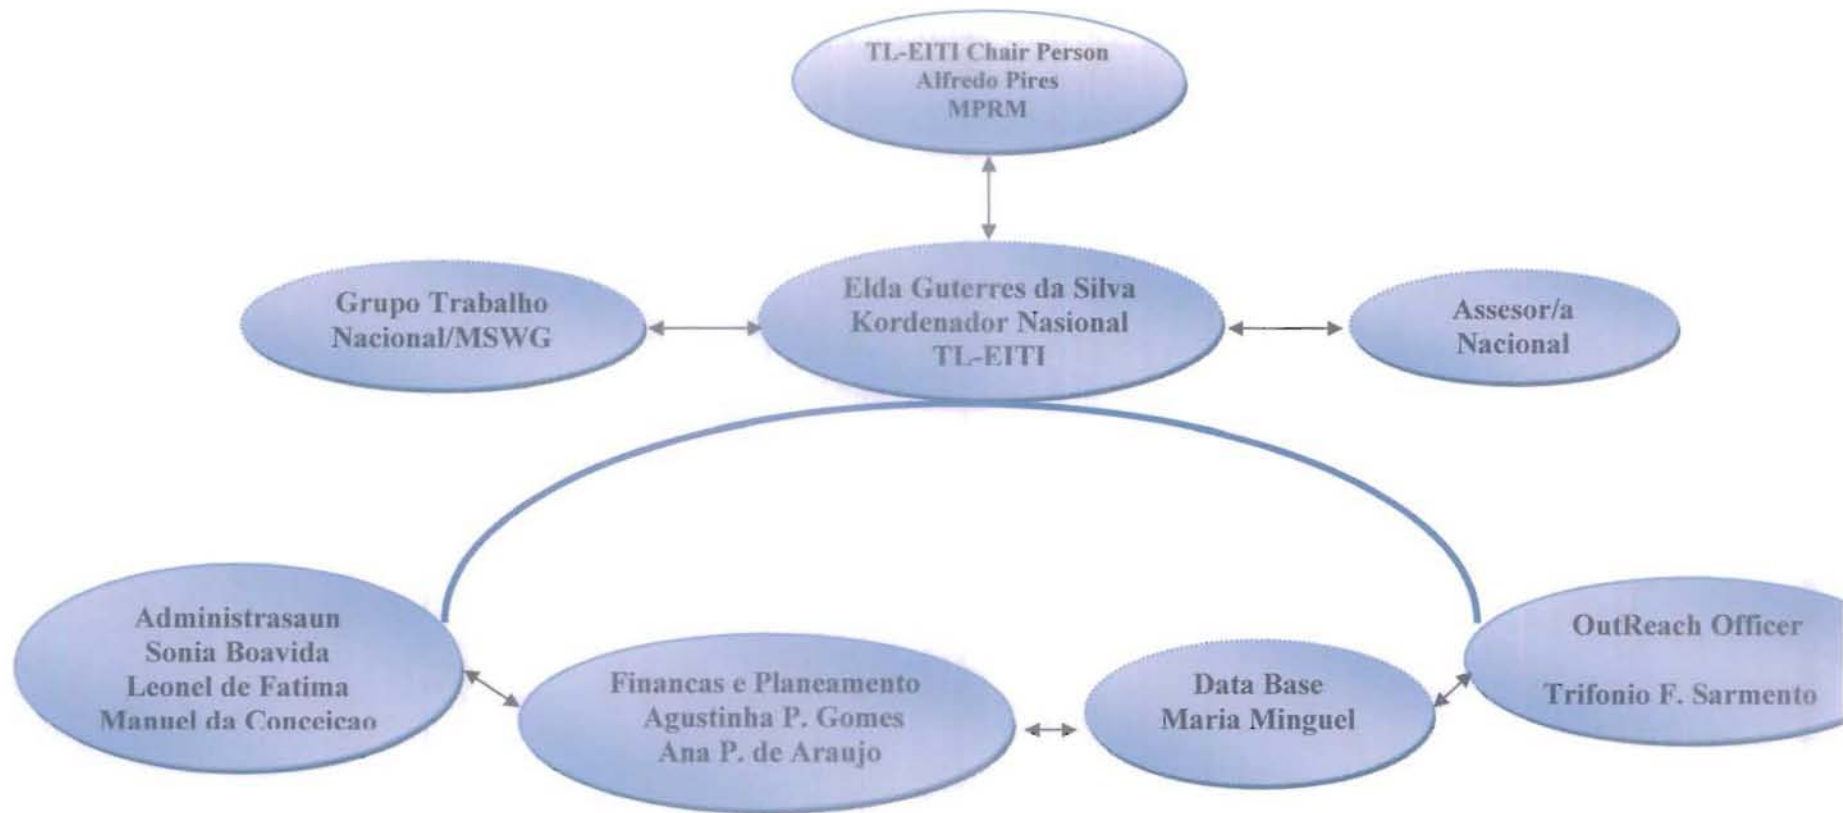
TL-EITI Chair Person
Alfredo Pires
MPRM

Grupo Trabalho
Nacional/MSWG

Elda Guterres da Silva
Kordenador Nasional
TL-EITI

Assesor/a
Nacional

Administrasaun
Sonia Boavida
Leonel de Fatima
Manuel da Conceicao

Financas e Planeamento
Agustinha P. Gomes
Ana P. de Araujo

Data Base
Maria Minguel

OutReach Officer

Trifonio F. Sarmento